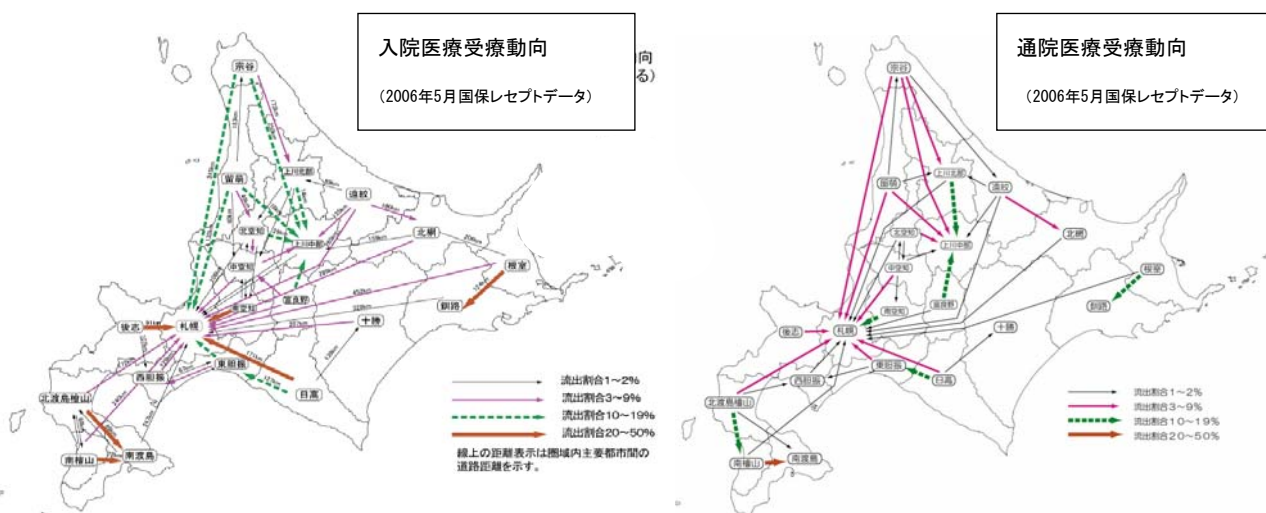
入院医療受療動向

（2006年5月国保レセプトデータ）

向
る）

宗谷
留萌
上川北部
遠紋
北網
上川中部
北空知
中空知
南空知
富良野
根室
釧路
十勝
後志
札幌
西胆振
東胆振
日高
北渡島檜山
南檜山
南渡島

流出割合1～2%
流出割合3～9%
流出割合10～19%
流出割合20～50%

線上の距離表示は圏域内主要都市間の道路距離を示す。

通院医療受療動向

（2006年5月国保レセプトデータ）

宗谷
留萌
上川北部
遠紋
北網
上川中部
北空知
中空知
南空知
富良野
根室
釧路
十勝
後志
札幌
西胆振
東胆振
日高
北渡島檜山
南檜山
南渡島

流出割合1～2%
流出割合3～9%
流出割合10～19%
流出割合20～50%